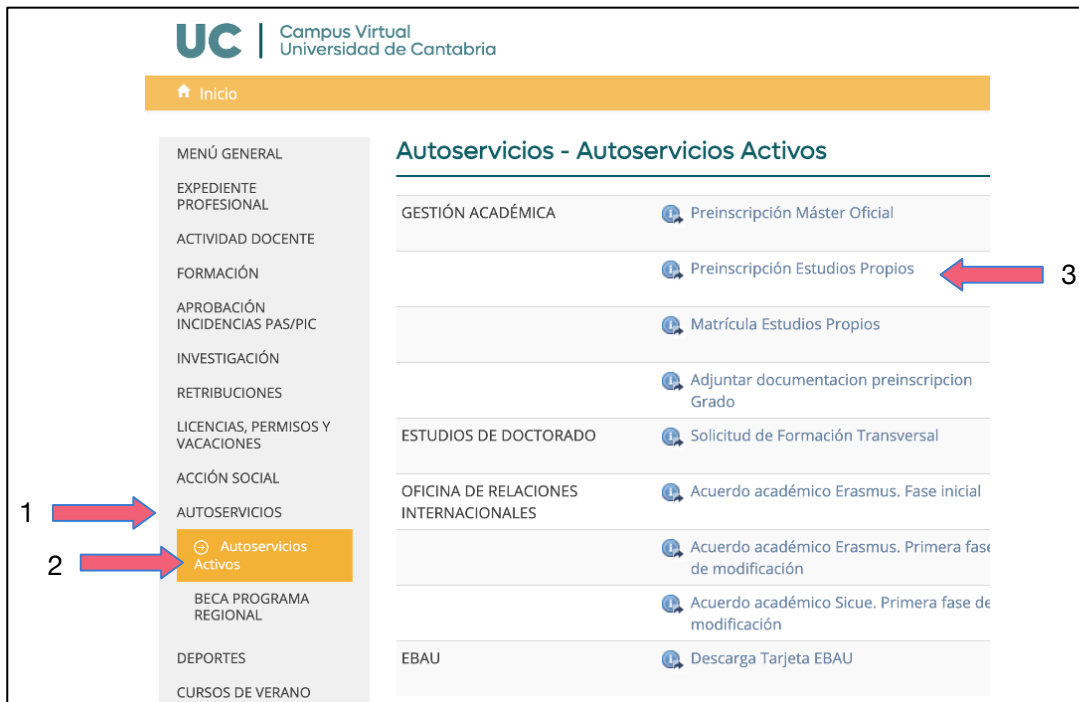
UC | Campus Virtual Universidad de Cantabria

Inicio

MENÚ GENERAL
EXPEDIENTE PROFESIONAL
ACTIVIDAD DOCENTE
FORMACIÓN
APROBACIÓN INCIDENCIAS PAS/PIC
INVESTIGACIÓN
RETRIBUCIONES
LICENCIAS, PERMISOS Y VACACIONES
ACCIÓN SOCIAL
1 AUTOSERVICIOS
2 Autoservicios Activos
BECA PROGRAMA REGIONAL
DEPORTES
CURSOS DE VERANO

Autoservicios - Autoservicios Activos

| | |
|---|---|
| GESTIÓN ACADÉMICA | Preinscripción Máster Oficial |
| | Preinscripción Estudios Propios |
| | Matrícula Estudios Propios |
| | Adjuntar documentacion preinscripcion Grado |
| ESTUDIOS DE DOCTORADO | Solicitud de Formación Transversal |
| OFICINA DE RELACIONES INTERNACIONALES | Acuerdo académico Erasmus. Fase inicial |
| | Acuerdo académico Erasmus. Primera fase de modificación |
| | Acuerdo académico Sicue. Primera fase de modificación |
| EBAU | Descarga Tarjeta EBAU |

3